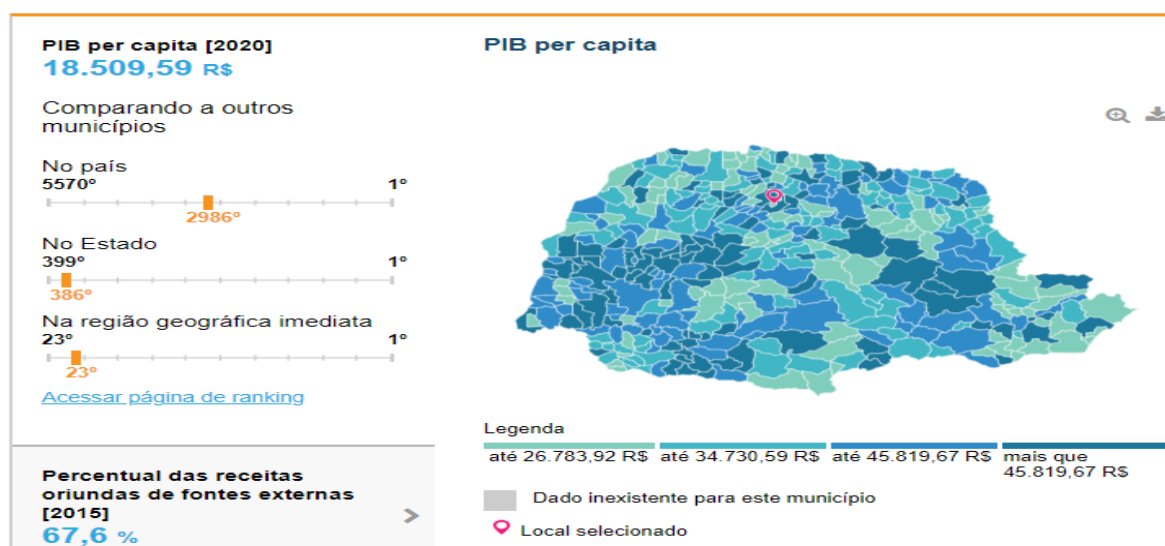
PIB per capita [2020]
18.509,59 R$

Comparando a outros municípios

No país
5570°
1°
2986°

No Estado
399°
1°
386°

Na região geográfica imediata
23°
1°
23°

Acessar página de ranking

Percentual das receitas oriundas de fontes externas [2015]
67,6 %

PIB per capita

Legenda
até 26.783,92 R$
até 34.730,59 R$
até 45.819,67 R$
mais que 45.819,67 R$

Dado inexistente para este município

Local selecionado